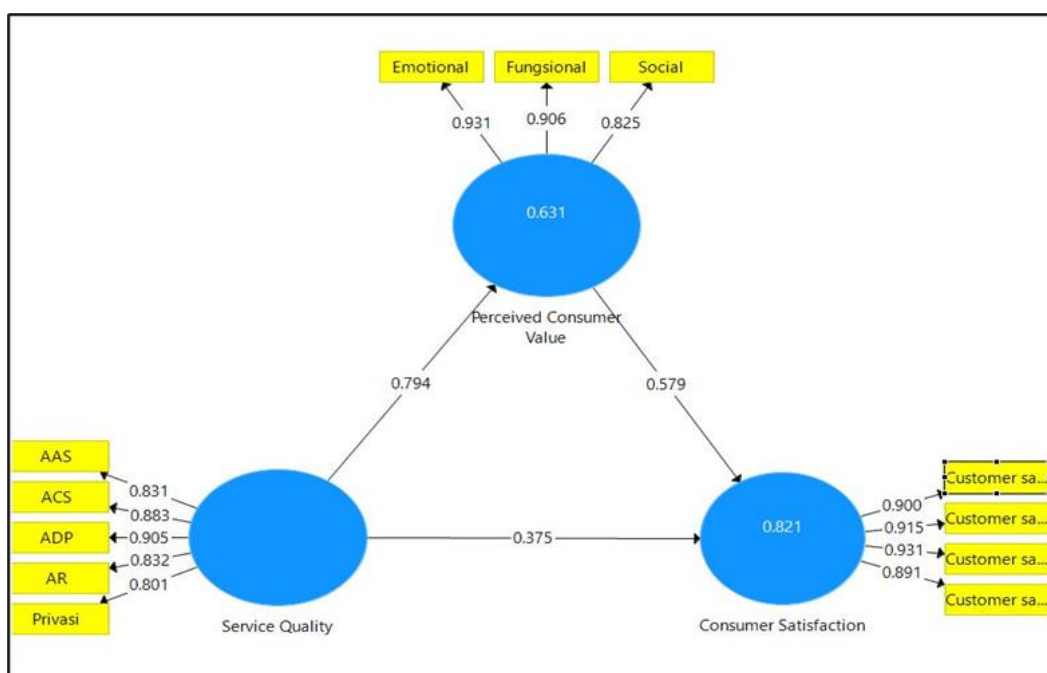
Emotional
Fungsional
Social
0.931
0.906
0.825
0.631
Perceived Consumer Value
0.794
0.579
AAS
ACS
ADP
AR
Privasi
0.831
0.883
0.905
0.832
0.801
Service Quality
0.375
0.821
Consumer Satisfaction
0.900
0.915
0.931
0.891
Customer sa...
Customer sa...
Customer sa...
Customer sa...